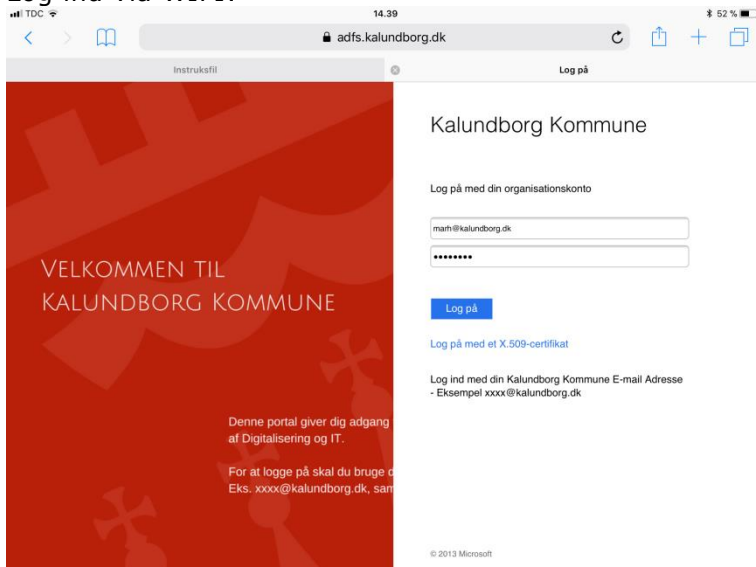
Log ind via Wi-Fi

TDC 14.39 52 %

adfs.kalundborg.dk

Instruksfil

Log på

VELKOMMEN TIL KALUNDBORG KOMMUNE

Denne portal giver dig adgang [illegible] af Digitalisering og IT.

For at logge på skal du bruge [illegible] Eks. xxxx@kalundborg.dk, sam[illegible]

Kalundborg Kommune

Log på med din organisationskonto

marh@kalundborg.dk

••••••••

Log på

Log på med et X.509-certifikat

Log ind med din Kalundborg Kommune E-mail Adresse - Eksempel xxxx@kalundborg.dk

© 2013 Microsoft